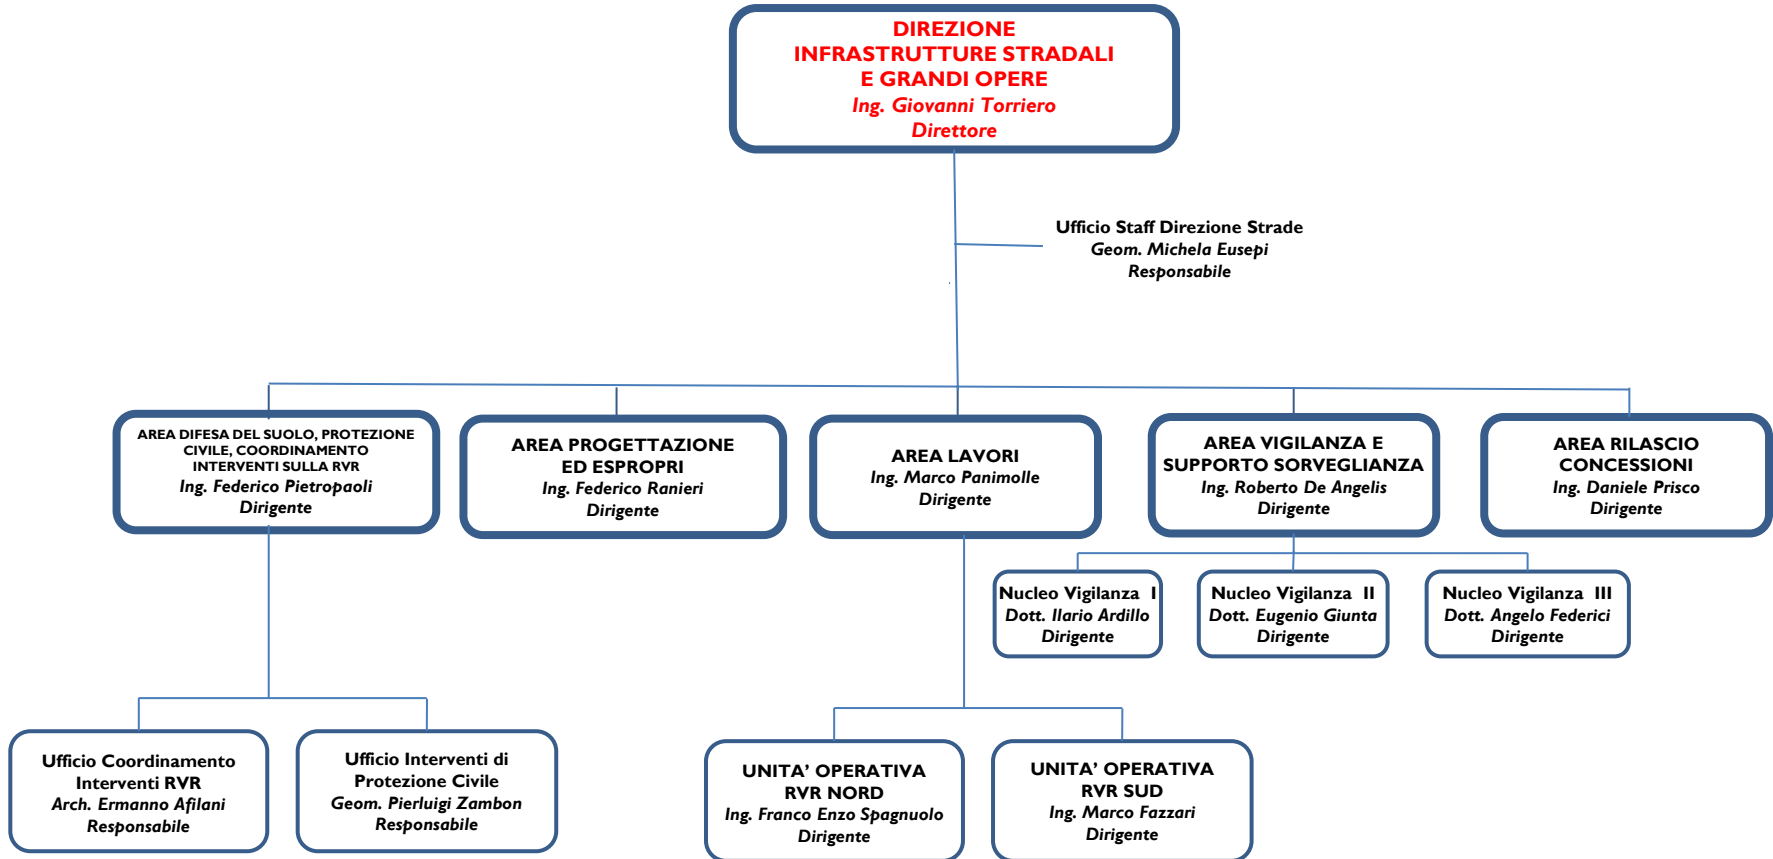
DIREZIONE
INFRASTRUTTURE STRADALI
E GRANDI OPERE
Ing. Giovanni Torriero
Direttore

Ufficio Staff Direzione Strade
Geom. Michela Eusepi
Responsabile

AREA DIFESA DEL SUOLO, PROTEZIONE CIVILE, COORDINAMENTO INTERVENTI SULLA RVR
Ing. Federico Pietropaoli
Dirigente

AREA PROGETTAZIONE ED ESPROPRI
Ing. Federico Ranieri
Dirigente

AREA LAVORI
Ing. Marco Panimolle
Dirigente

AREA VIGILANZA E SUPPORTO SORVEGLIANZA
Ing. Roberto De Angelis
Dirigente

AREA RILASCIO CONCESSIONI
Ing. Daniele Prisco
Dirigente

Nucleo Vigilanza I
Dott. Ilario Ardillo
Dirigente

Nucleo Vigilanza II
Dott. Eugenio Giunta
Dirigente

Nucleo Vigilanza III
Dott. Angelo Federici
Dirigente

Ufficio Coordinamento Interventi RVR
Arch. Ermanno Afilani
Responsabile

Ufficio Interventi di Protezione Civile
Geom. Pierluigi Zambon
Responsabile

UNITA' OPERATIVA RVR NORD
Ing. Franco Enzo Spagnuolo
Dirigente

UNITA' OPERATIVA RVR SUD
Ing. Marco Fazzari
Dirigente